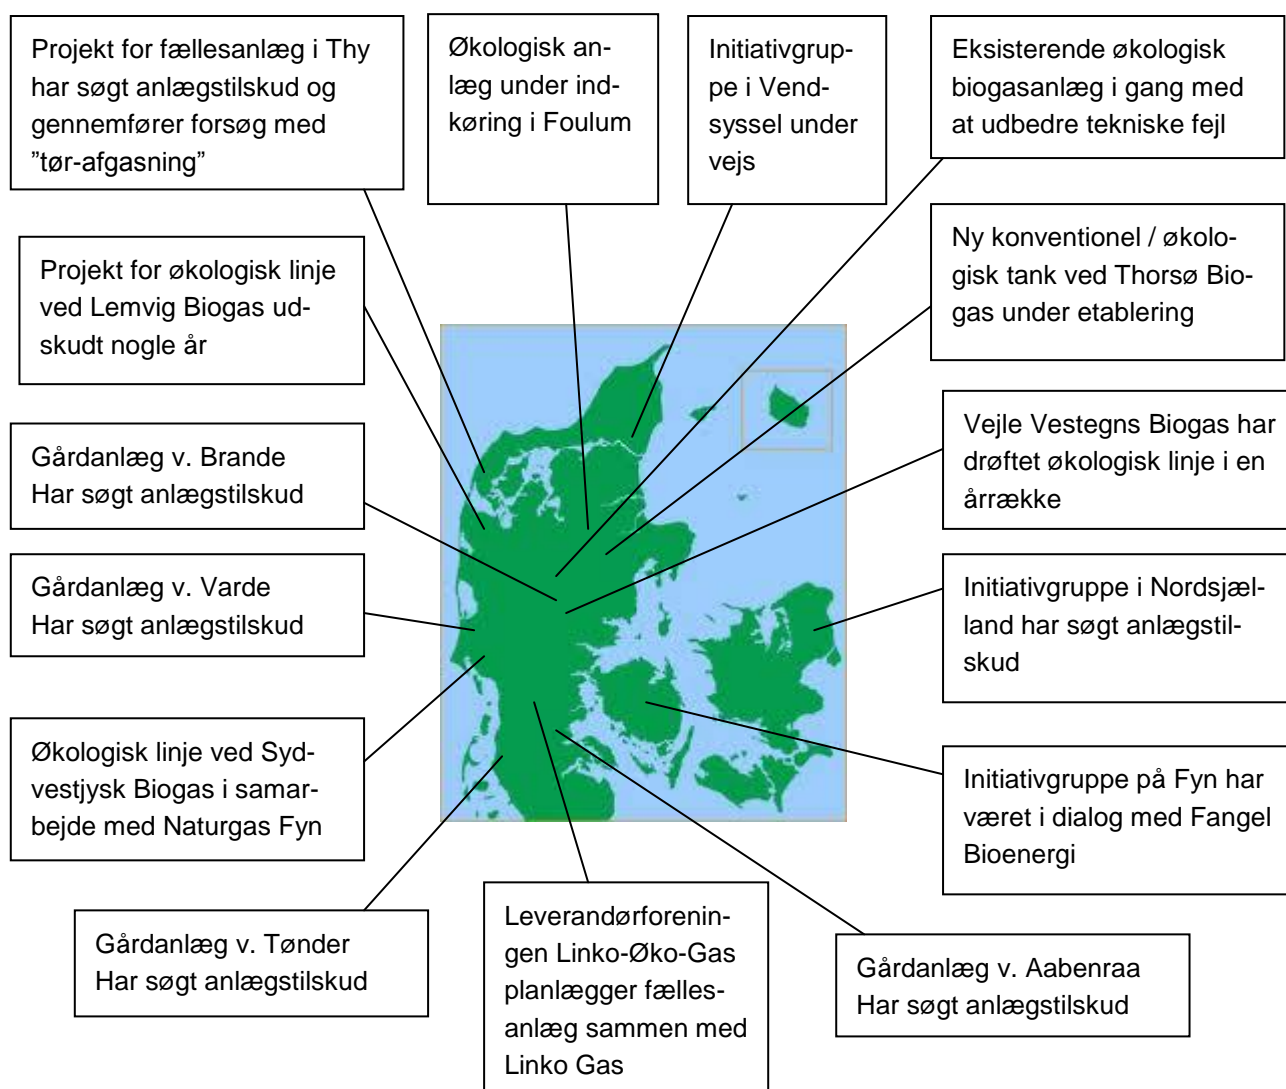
Projekt for fællesanlæg i Thy har søgt anlægstilskud og gennemfører forsøg med ”tør-afgasning”

Økologisk anlæg under indkøring i Foulum

Initiativgruppe i Vendsyssel under vejs

Eksisterende økologisk biogasanlæg i gang med at udbedre tekniske fejl

Projekt for økologisk linje ved Lemvig Biogas udskudt nogle år

Ny konventionel / økologisk tank ved Thorsø Biogas under etablering

Gårdanlæg v. Brande
Har søgt anlægstilskud

Vejle Vestegns Biogas har drøftet økologisk linje i en årrække

Gårdanlæg v. Varde
Har søgt anlægstilskud

Initiativgruppe i Nordsjælland har søgt anlægstilskud

Økologisk linje ved Sydvestjysk Biogas i samarbejde med Naturgas Fyn

Initiativgruppe på Fyn har været i dialog med Fangel Bioenergi

Gårdanlæg v. Tønder
Har søgt anlægstilskud

Leverandørforeningen Linko-Øko-Gas planlægger fællesanlæg sammen med Linko Gas

Gårdanlæg v. Aabenraa
Har søgt anlægstilskud